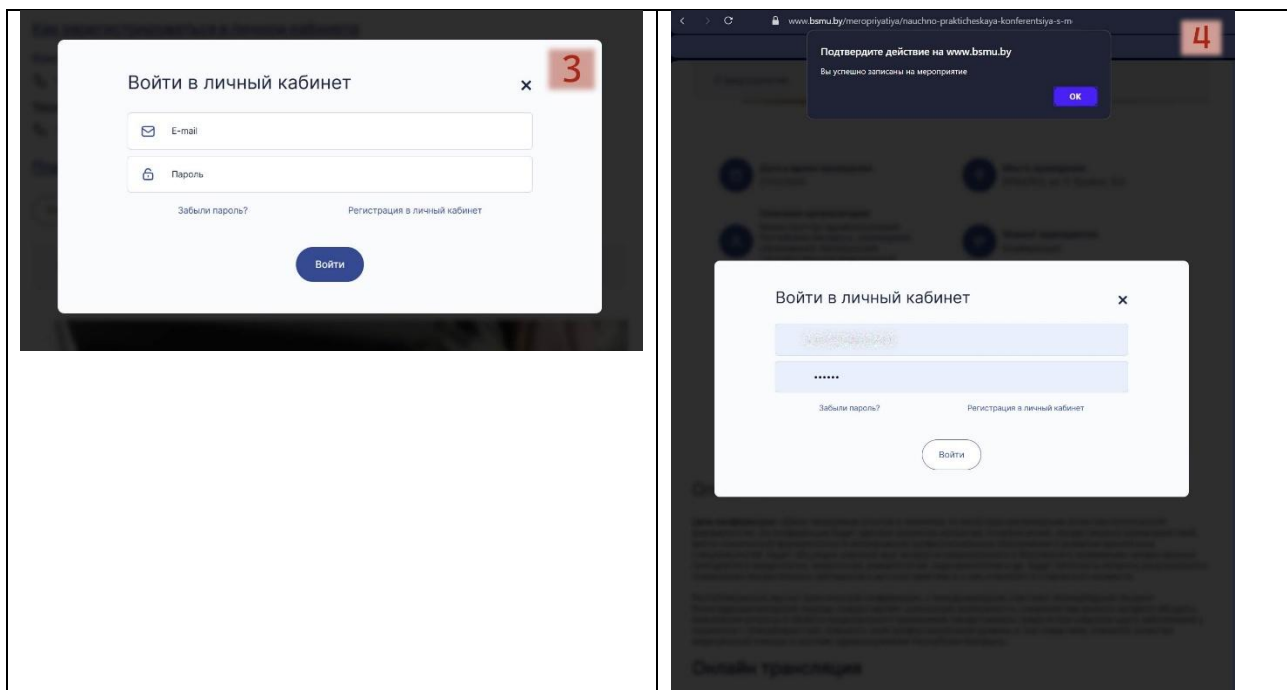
3

Войти в личный кабинет ×

E-mail

Пароль

Забыли пароль? Регистрация в личный кабинет

Войти

www.bsmu.by/meropriyatiya/nauchno-prakticheskaya-konferentsiya-s-m

4

Подтвердите действие на www.bsmu.by

Вы успешно записаны на мероприятие

OK

Войти в личный кабинет ×

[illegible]

••••••

Забыли пароль? Регистрация в личный кабинет

Войти